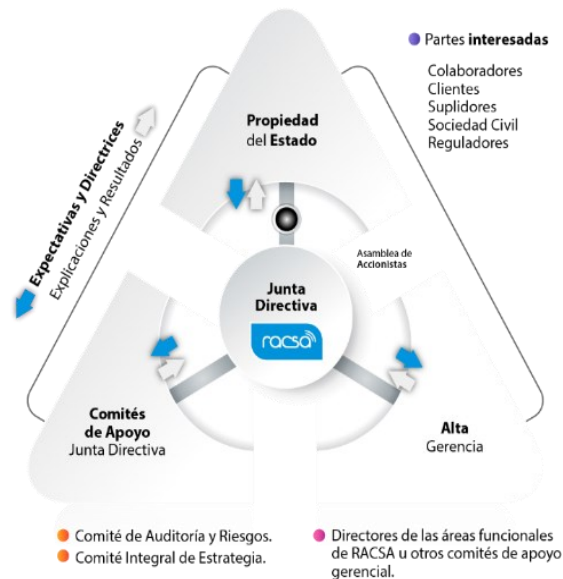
Partes interesadas

Colaboradores
Clientes
Suplidores
Sociedad Civil
Reguladores

Expectativas y Directrices
Explicaciones y Resultados

Propiedad del Estado

Asamblea de Accionistas

Junta Directiva

racsa

Comités de Apoyo
Junta Directiva

Alta
Gerencia

Comité de Auditoría y Riesgos.
Comité Integral de Estrategia.

Directores de las áreas funcionales de RACSA u otros comités de apoyo gerencial.